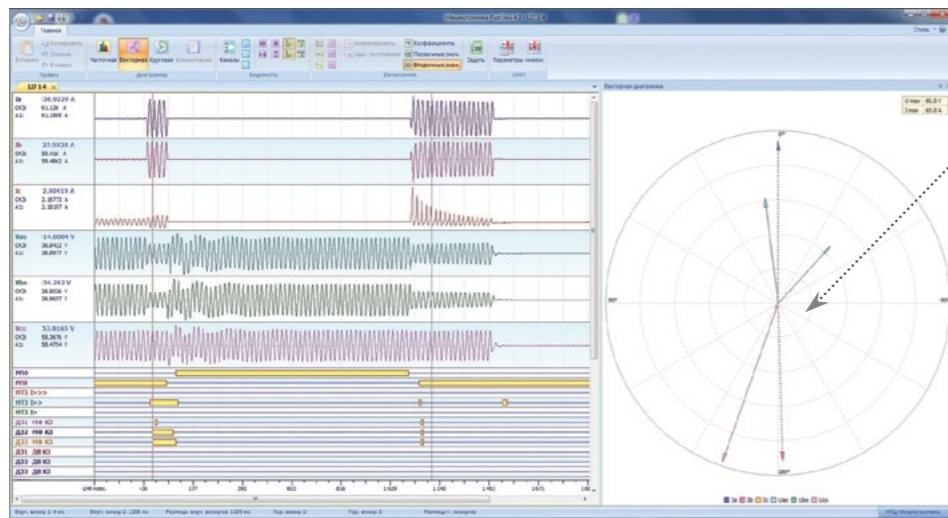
Главная

Вставить

Частотная Векторная Круговая

Каналы

Коэффициенты

Первичные знач.

Вторичные знач.

Задать

Параметры

Правка

Диаграммы

Видимость

Вычисления

Векторная диаграмма

Ia -30.9229 A
Ib 27.5420 A
Ic 2.30419 A
Uao -14.0004 V
Ubo -34.343 V
Uco 53.8165 V

РПО
РПВ
МТЗ I>>>
МТЗ I>>
МТЗ I>
ДЗ1 МФ КЗ
ДЗ2 МФ КЗ
ДЗ3 МФ КЗ
ДЗ1 ЗФ КЗ
ДЗ2 ЗФ КЗ
ДЗ3 ЗФ КЗ

Umax 65.0 V
Imax 65.0 A

0°
90°
-90°
180°

Ia Ib Ic Uao Ubo Uco